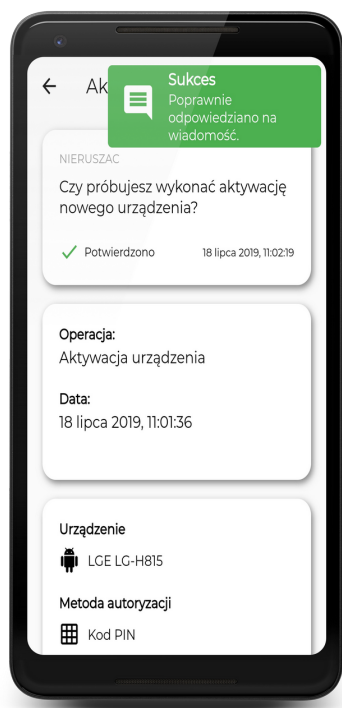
Ak

Sukces
Poprawnie odpowiedziano na wiadomość.

NIERUSZAC
Czy próbujesz wykonać aktywację nowego urządzenia?

Potwierdzono 18 lipca 2019, 11:02:19

Operacja:
Aktywacja urządzenia

Data:
18 lipca 2019, 11:01:36

Urządzenie
LGE LG-H815

Metoda autoryzacji
Kod PIN